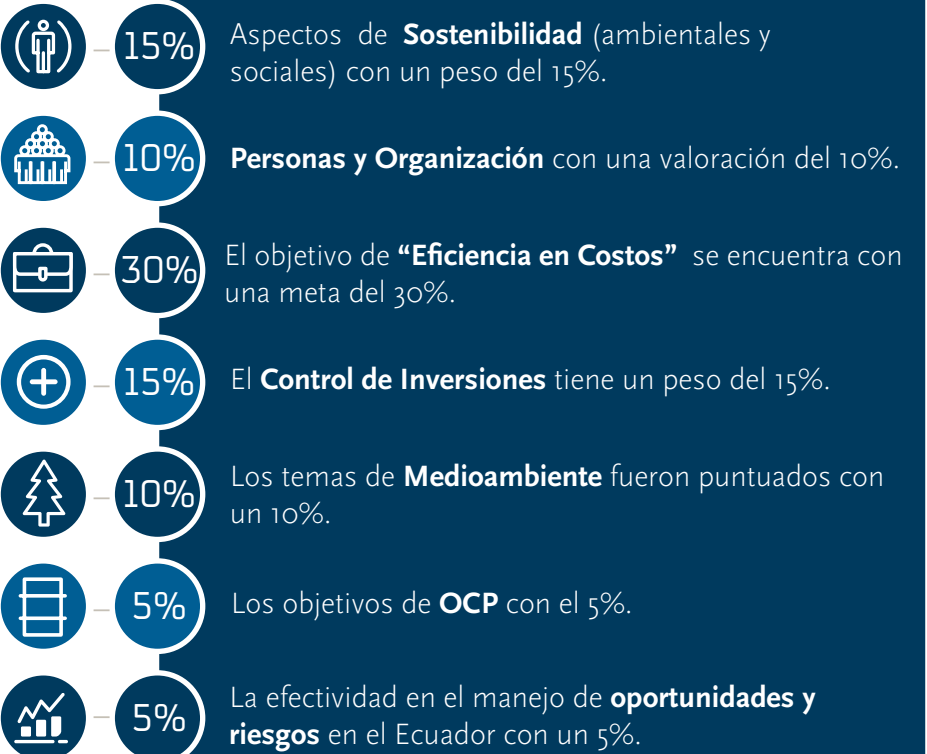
15%
Aspectos de **Sostenibilidad** (ambientales y sociales) con un peso del 15%.

10%
**Personas y Organización** con una valoración del 10%.

30%
El objetivo de **“Eficiencia en Costos”** se encuentra con una meta del 30%.

15%
El **Control de Inversiones** tiene un peso del 15%.

10%
Los temas de **Medioambiente** fueron puntuados con un 10%.

5%
Los objetivos de **OCP** con el 5%.

5%
La efectividad en el manejo de **oportunidades y riesgos** en el Ecuador con un 5%.